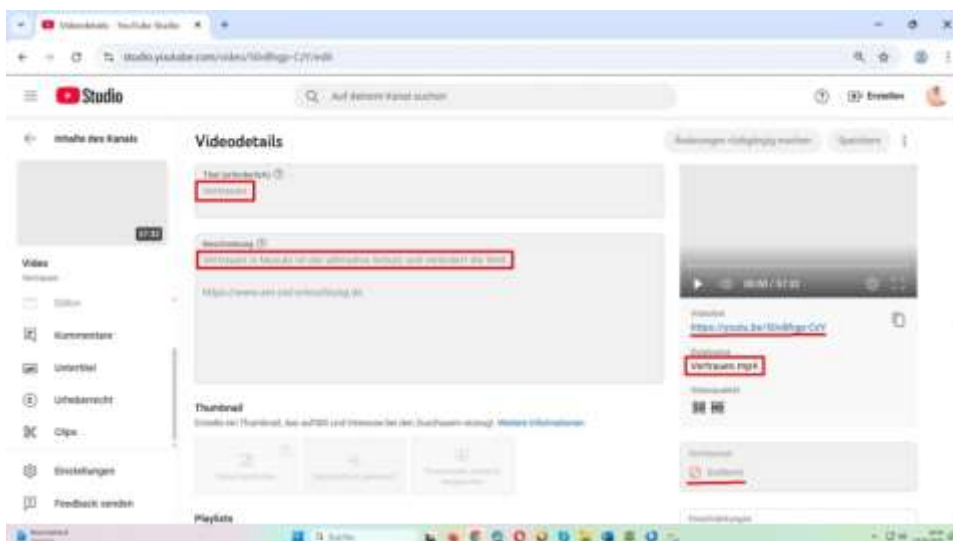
Videodetails - YouTube Studio

studio.youtube.com/video/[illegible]/edit

Studio

Auf deinem Kanal suchen

Erstellen

Inhalte des Kanals

Videodetails

Änderungen rückgängig machen

Speichern

Titel (erforderlich)

Vertrauen

Beschreibung

Vertrauen in Neukölln ist eine ultimative Sehnsucht und verändert die Welt

https://www.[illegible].de

Video

Vertrauen

Editor

Kommentare

Untertitel

Urheberrecht

Clips

Einstellungen

Feedback senden

Thumbnail

Erstelle ein Thumbnail, das auffällt und Interesse bei den Zuschauern weckt. Weitere Informationen

Playlists

00:00 / 57:31

Videolink

https://youtu.be/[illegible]

Dateiname

Vertrauen.mp4

Videoqualität

SD HD

Sichtbarkeit

Gelistet

Einschränkungen